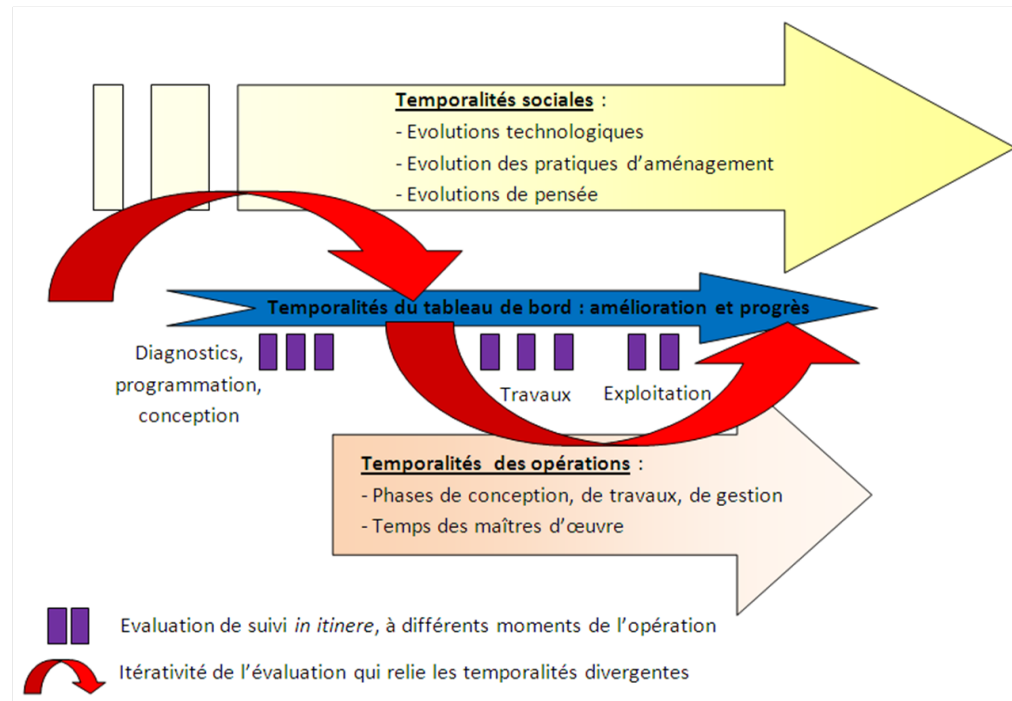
Temporalités sociales :
- Evolutions technologiques
- Evolution des pratiques d'aménagement
- Evolutions de pensée

Temporalités du tableau de bord : amélioration et progrès

Diagnostics, programmation, conception

Travaux

Exploitation

Temporalités des opérations :
- Phases de conception, de travaux, de gestion
- Temps des maîtres d'œuvre

Evaluation de suivi *in itinere*, à différents moments de l'opération

Itérativité de l'évaluation qui relie les temporalités divergentes